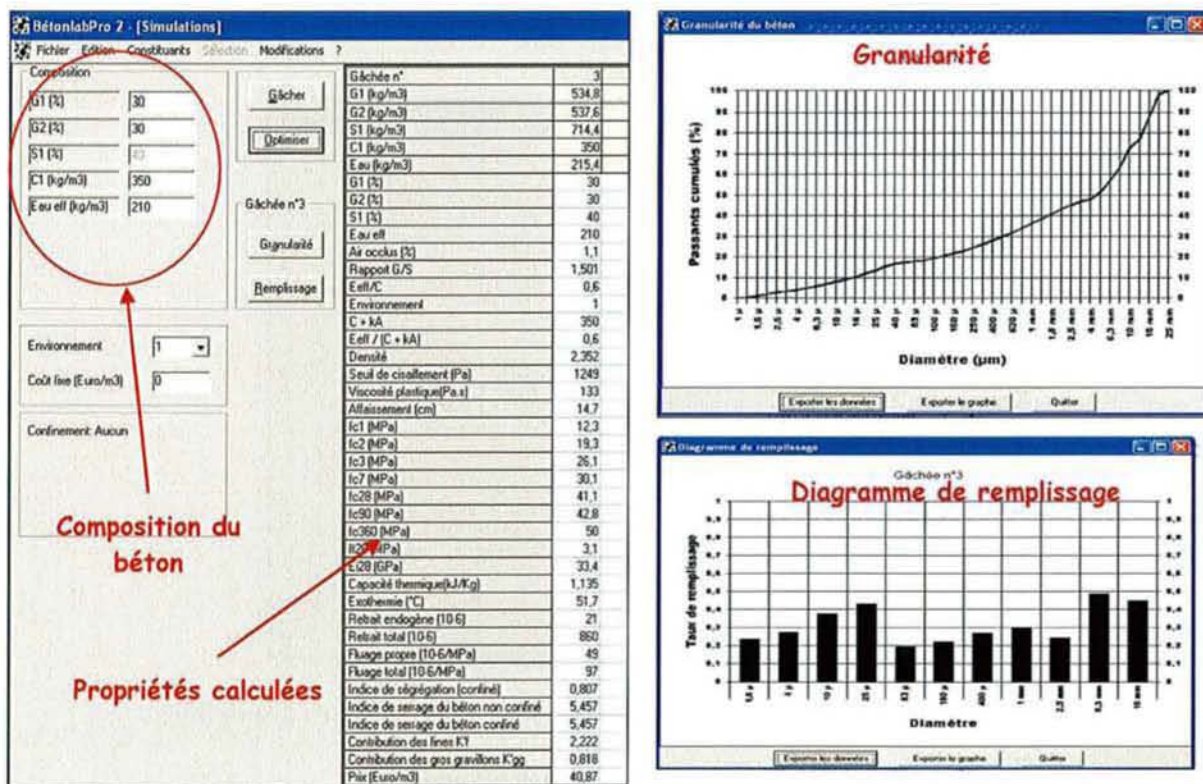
BétonlabPro 2 - [Simulations]

Fichier Edition Constituants Sélection Modifications ?

Composition

| | |
|---|---|
| G1 (%) | 30 |
| G2 (%) | 30 |
| S1 (%) | 40 |
| C1 (kg/m3) | 350 |
| Eau eff (kg/m3) | 210 |

Gâcher

Optimiser

Gâchée n°3

Granularité

Remplissage

Environnement 1

Coût fixe (Euro/m3) 0

Confinement: Aucun

Composition du béton

Propriétés calculées

| Gâchée n° | 3 |
|---|---|
| G1 (kg/m3) | 534,8 |
| G2 (kg/m3) | 537,6 |
| S1 (kg/m3) | 714,4 |
| C1 (kg/m3) | 350 |
| Eau (kg/m3) | 215,4 |
| G1 (%) | 30 |
| G2 (%) | 30 |
| S1 (%) | 40 |
| Eau eff | 210 |
| Air occlus (%) | 1,1 |
| Rapport G/S | 1,501 |
| Eeff/C | 0,6 |
| Environnement | 1 |
| C + kA | 350 |
| Eeff / (C + kA) | 0,6 |
| Densité | 2,352 |
| Seuil de cisaillement (Pa) | 1249 |
| Viscosité plastique(Pa.s) | 133 |
| Affaissement (cm) | 14,7 |
| fc1 (MPa) | 12,3 |
| fc2 (MPa) | 19,3 |
| fc3 (MPa) | 26,1 |
| fc7 (MPa) | 30,1 |
| fc28 (MPa) | 41,1 |
| fc90 (MPa) | 42,8 |
| fc360 (MPa) | 50 |
| ft28 (MPa) | 3,1 |
| Ei28 (GPa) | 33,4 |
| Capacité thermique(kJ/Kg) | 1,135 |
| Exothermie (°C) | 51,7 |
| Retrait endogène (10-6) | 21 |
| Retrait total (10-6) | 860 |
| Fluage propre (10-6/MPa) | 49 |
| Fluage total (10-6/MPa) | 97 |
| Indice de ségrégation (confiné) | 0,807 |
| Indice de serrage du béton non confiné | 5,457 |
| Indice de serrage du béton confiné | 5,457 |
| Contribution des fines K't | 2,222 |
| Contribution des gros gravillons K'gg | 0,818 |
| Prix (Euro/m3) | 40,87 |

Granularité du béton

Granularité

Passants cumulés (%)

Diamètre (µm)

Exporter les données  Exporter le graphe  Quitter

Diagramme de remplissage

Gâchée n°3

Diagramme de remplissage

Taux de remplissage

Diamètre

Exporter les données  Exporter le graphe  Quitter